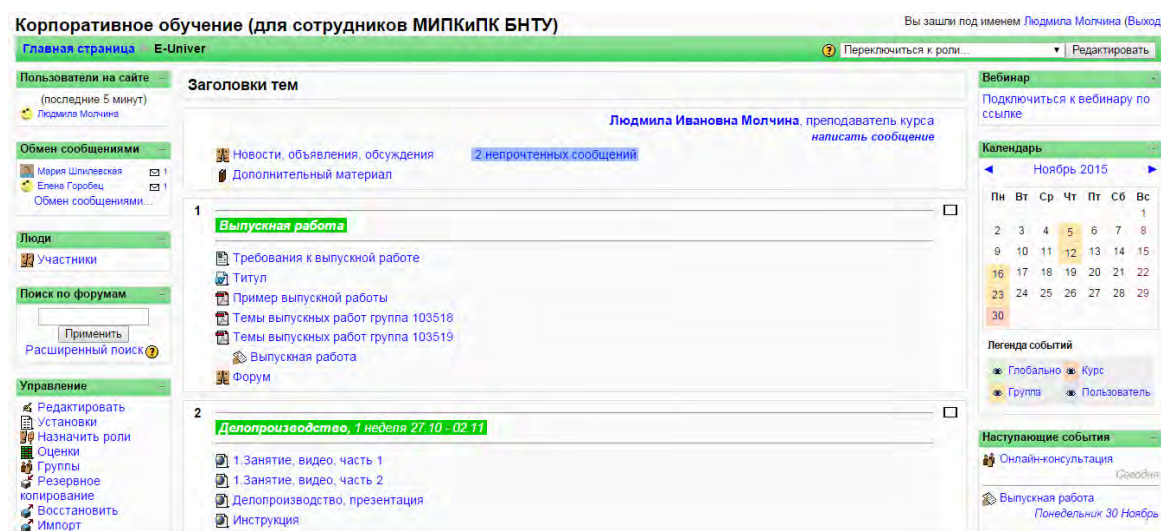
Корпоративное обучение (для сотрудников МИПКиПК БНТУ)

Вы зашли под именем Людмила Молчина (Выход

Главная страница ► E-Univer

Переключиться к роли... Редактировать

Пользователи на сайте
(последние 5 минут)
Людмила Молчина

Обмен сообщениями
Мария Шпилевская 1
Елена Горобец 1
Обмен сообщениями...

Люди
Участники

Поиск по форумам
Применить
Расширенный поиск

Управление
Редактировать
Установки
Назначить роли
Оценки
Группы
Резервное копирование
Восстановить
Импорт

Заголовки тем

Людмила Ивановна Молчина, преподаватель курса
написать сообщение

Новости, объявления, обсуждения 2 непрочтенных сообщений
Дополнительный материал

1
Выпускная работа
Требования к выпускной работе
Титул
Пример выпускной работы
Темы выпускных работ группа 103518
Темы выпускных работ группа 103519
Выпускная работа
Форум

2
Делопроизводство, 1 неделя 27.10 - 02.11
1.Занятие, видео, часть 1
1.Занятие, видео, часть 2
Делопроизводство, презентация
Инструкция

Вебинар
Подключиться к вебинару по ссылке

Календарь
◄ Ноябрь 2015 ►

| Пн | Вт | Ср | Чт | Пт | Сб | Вс |
|---|---|---|---|---|---|---|
| | | | | | | 1 |
| 2 | 3 | 4 | 5 | 6 | 7 | 8 |
| 9 | 10 | 11 | 12 | 13 | 14 | 15 |
| 16 | 17 | 18 | 19 | 20 | 21 | 22 |
| 23 | 24 | 25 | 26 | 27 | 28 | 29 |
| 30 | | | | | | |

Легенда событий
Глобально Курс
Группа Пользователь

Наступающие события
Онлайн-консультация
Сегодня
Выпускная работа
Понедельник 30 Ноябрь